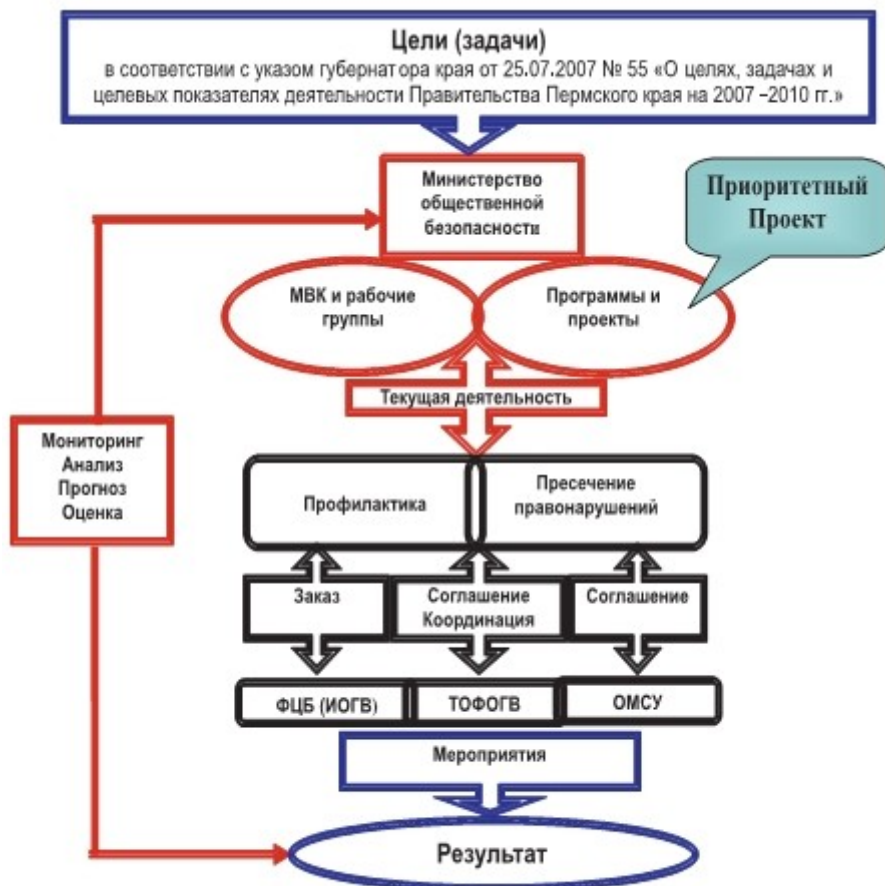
Цели (задачи)
в соответствии с указом губернатора края от 25.07.2007 № 55 «О целях, задачах и целевых показателях деятельности Правительства Пермского края на 2007 –2010 гг.»

Министерство общественной безопасности

Приоритетный Проект

МВК и рабочие группы

Программы и проекты

Текущая деятельность

Мониторинг Анализ Прогноз Оценка

Профилактика

Пресечение правонарушений

Заказ

Соглашение Координация

Соглашение

ФЦБ (ИОГВ)

ТОФОГВ

ОМСУ

Мероприятия

Результат